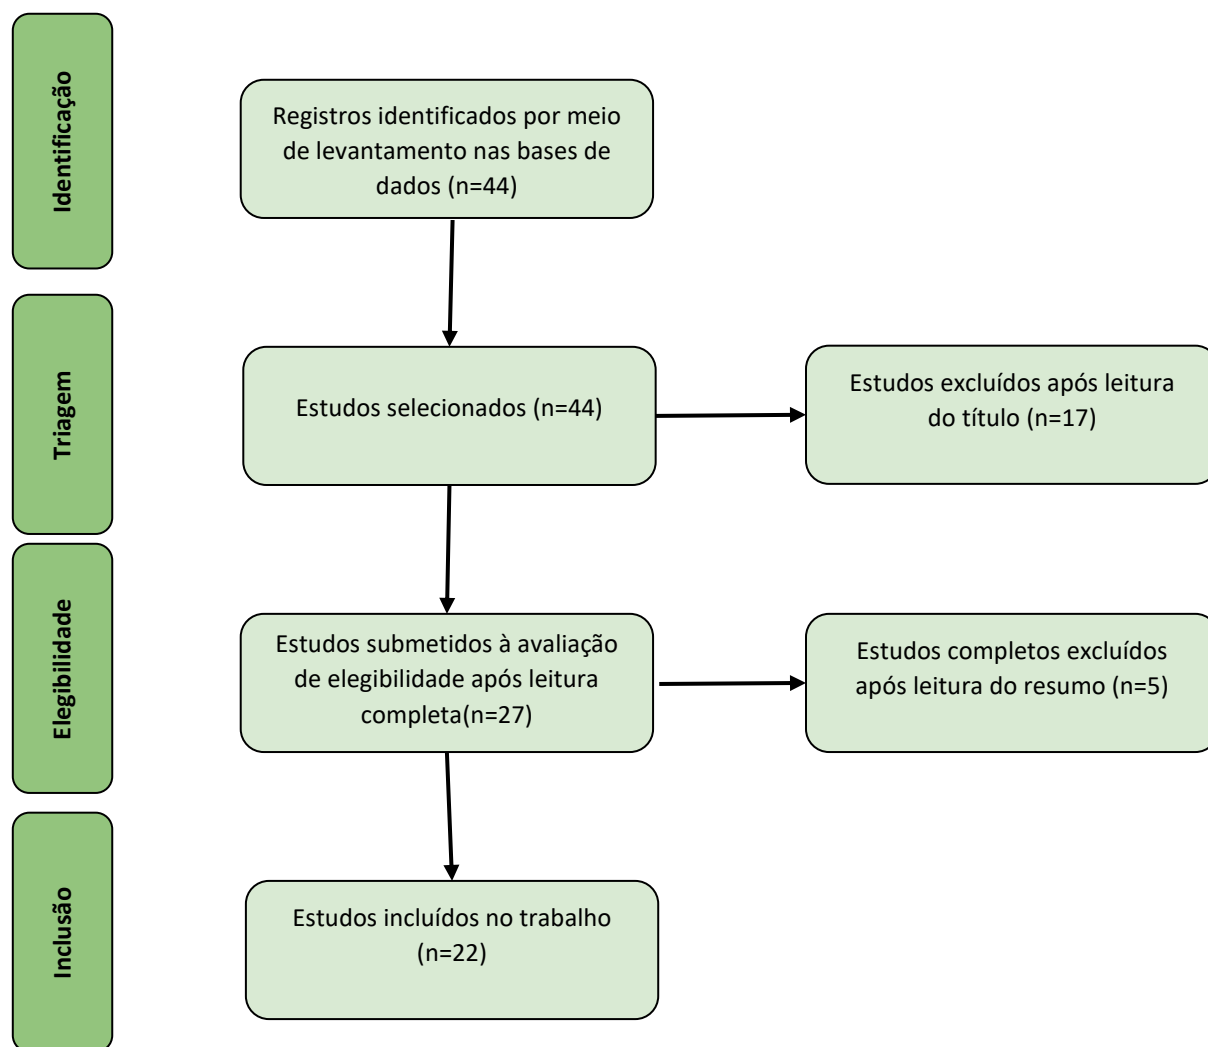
Identificação

Registros identificados por meio de levantamento nas bases de dados (n=44)

Triagem

Estudos selecionados (n=44)

Estudos excluídos após leitura do título (n=17)

Elegibilidade

Estudos submetidos à avaliação de elegibilidade após leitura completa(n=27)

Estudos completos excluídos após leitura do resumo (n=5)

Inclusão

Estudos incluídos no trabalho (n=22)